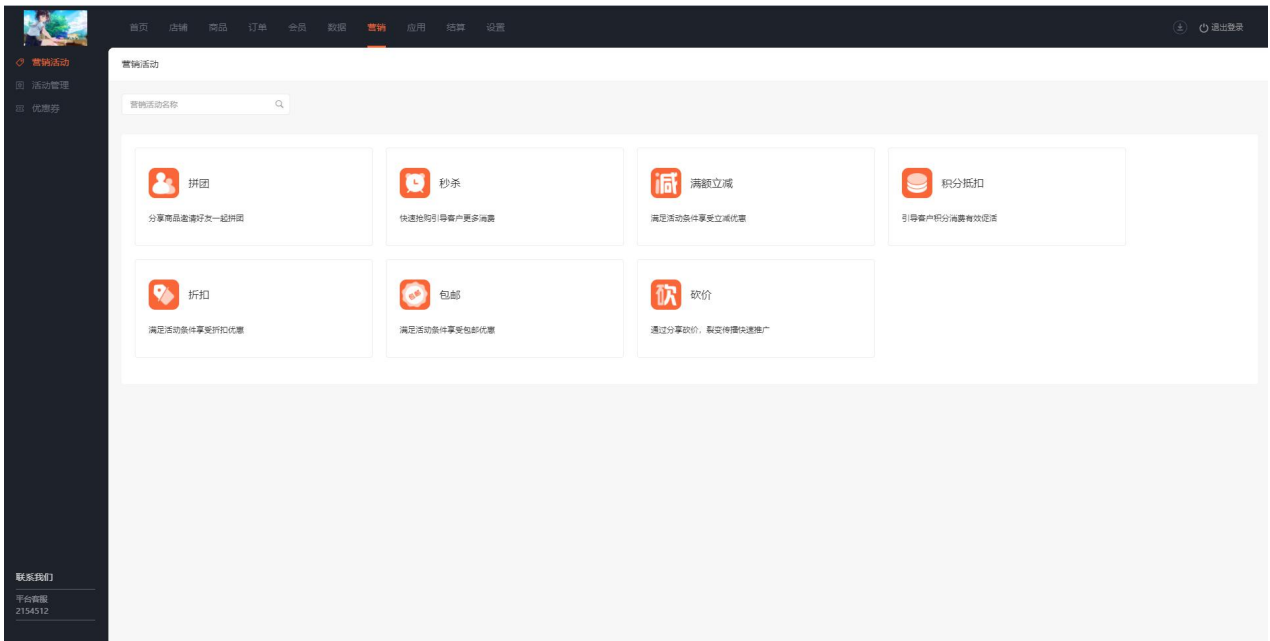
首页 店铺 商品 订单 会员 数据 营销 应用 结算 设置

退出登录

营销活动
活动管理
优惠券

营销活动

营销活动名称

拼团
分享商品邀请好友一起拼团

秒杀
快速抢购引导客户更多消费

满额立减
满足活动条件享受立减优惠

积分抵扣
引导客户积分消费有效促活

折扣
满足活动条件享受折扣优惠

包邮
满足活动条件享受包邮优惠

砍价
通过分享砍价，裂变传播快速推广

联系我们
平台客服
2154512